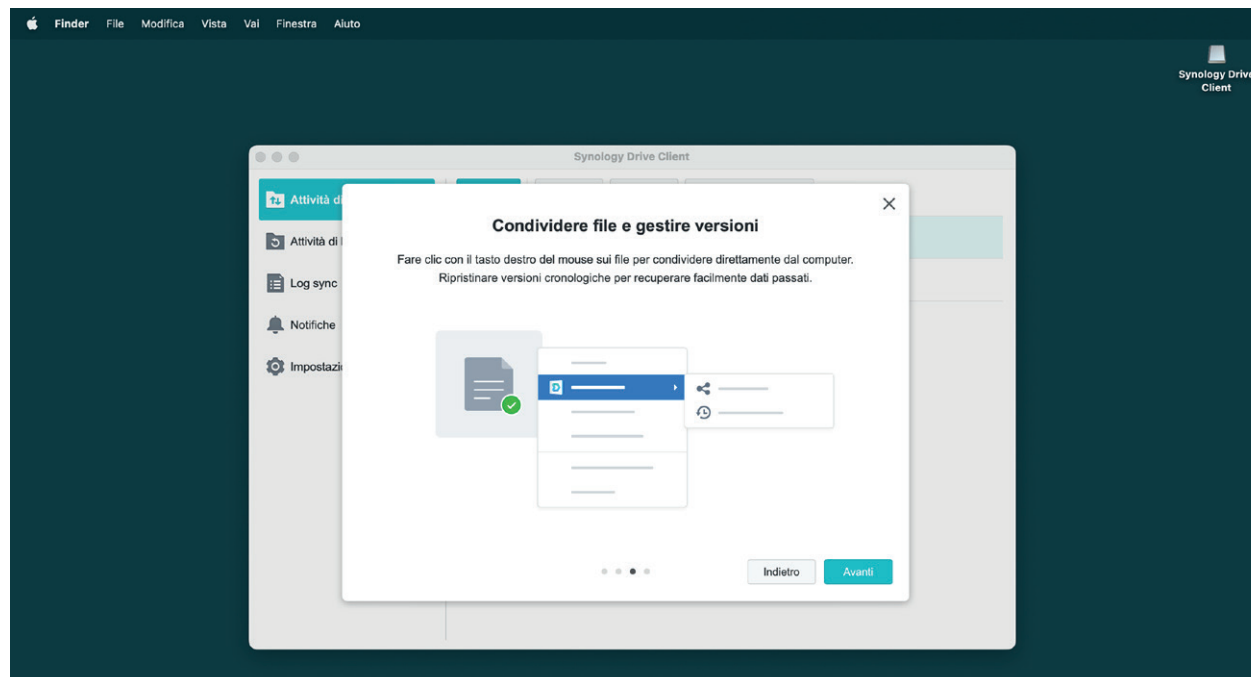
Finder File Modifica Vista Vai Finestra Aiuto

Synology Drive Client

Synology Drive Client

Attività di

Attività di

Log sync

Notifiche

Impostazi

Condividere file e gestire versioni

Fare clic con il tasto destro del mouse sui file per condividere direttamente dal computer. Ripristinare versioni cronologiche per recuperare facilmente dati passati.

Indietro

Avanti